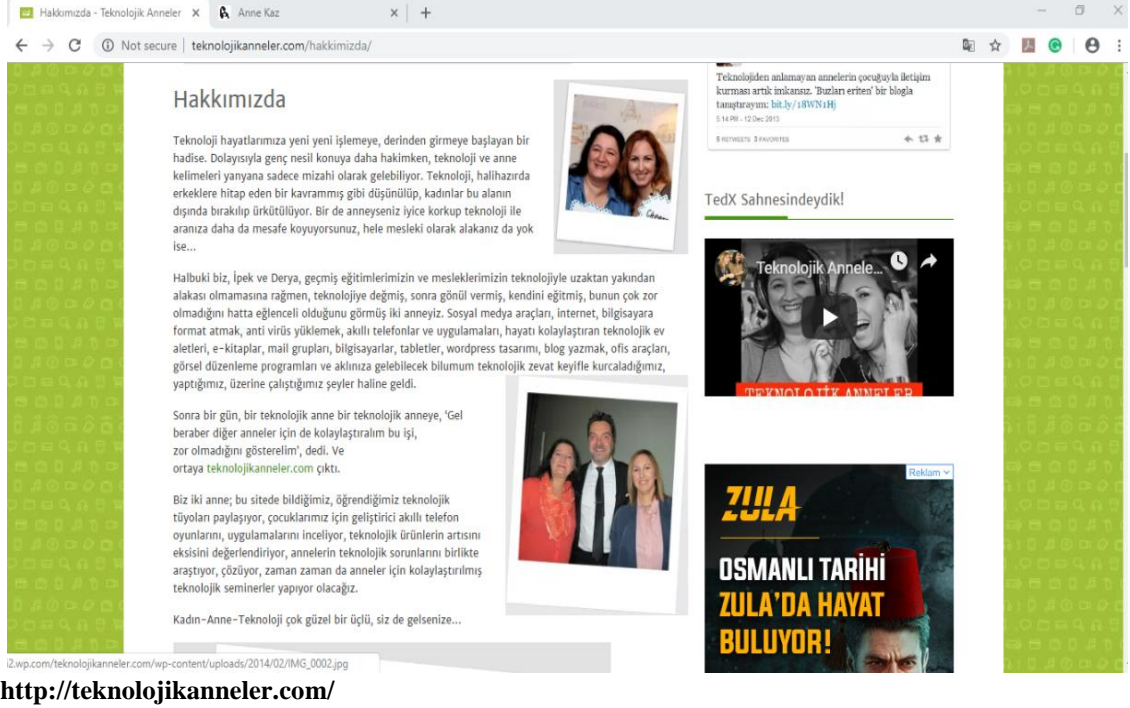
Hakkımızda - Teknolojik Anneler × Anne Kaz × +

Not secure | teknolojikanneler.com/hakkimizda/

Hakkımızda

Teknoloji hayatlarımıza yeni yeni işlemeye, derinden girmeye başlayan bir hadise. Dolayısıyla genç nesil konuya daha hakimken, teknoloji ve anne kelimeleri yanyana sadece mizahi olarak gelebiliyor. Teknoloji, halihazırda erkeklere hitap eden bir kavrammış gibi düşünülüp, kadınlar bu alanın dışında bırakılıp ürkütülüyor. Bir de anneyseniz iyice korkup teknoloji ile aranıza daha da mesafe koyuyorsunuz, hele mesleki olarak alakanız da yok ise…

Halbuki biz, İpek ve Derya, geçmiş eğitimlerimizin ve mesleklerimizin teknolojiyle uzaktan yakından alakası olmamasına rağmen, teknolojiye değmiş, sonra gönül vermiş, kendini eğitmiş, bunun çok zor olmadığını hatta eğlenceli olduğunu görmüş iki anneyiz. Sosyal medya araçları, internet, bilgisayara format atmak, anti virüs yüklemek, akıllı telefonlar ve uygulamaları, hayatı kolaylaştıran teknolojik ev aletleri, e-kitaplar, mail grupları, bilgisayarlar, tabletler, wordpress tasarımı, blog yazmak, ofis araçları, görsel düzenleme programları ve aklınıza gelebilecek bilumum teknolojik zevat keyifle kurcaladığımız, yaptığımız, üzerine çalıştığımız şeyler haline geldi.

Sonra bir gün, bir teknolojik anne bir teknolojik anneye, 'Gel beraber diğer anneler için de kolaylaştıralım bu işi, zor olmadığını gösterelim', dedi. Ve ortaya teknolojikanneler.com çıktı.

Biz iki anne; bu sitede bildiğimiz, öğrendiğimiz teknolojik tüyoları paylaşıyor, çocuklarımız için geliştirici akıllı telefon oyunlarını, uygulamalarını inceliyor, teknolojik ürünlerin artısını eksisini değerlendiriyor, annelerin teknolojik sorunlarını birlikte araştıyor, çözüyor, zaman zaman da anneler için kolaylaştırılmış teknolojik seminerler yapıyor olacağız.

Kadın-Anne-Teknoloji çok güzel bir üçlü, siz de gelsenize…

Teknolojiden anlamayan annelerin çocuğuyla iletişim kurması artık imkansız. 'Buzları eriten' bir blogla tanıştırayım: bit.ly/18WN1Hj
5:14 PM - 12 Dec 2013
5 RETWEETS 3 FAVORITES

TedX Sahnesindeydik!

Teknolojik Annele...
TEKNOLOJİK ANNELER

Reklam
ZULA
OSMANLI TARİHİ ZULA'DA HAYAT BULUYOR!

i2.wp.com/teknolojikanneler.com/wp-content/uploads/2014/02/IMG_0002.jpg

http://teknolojikanneler.com/